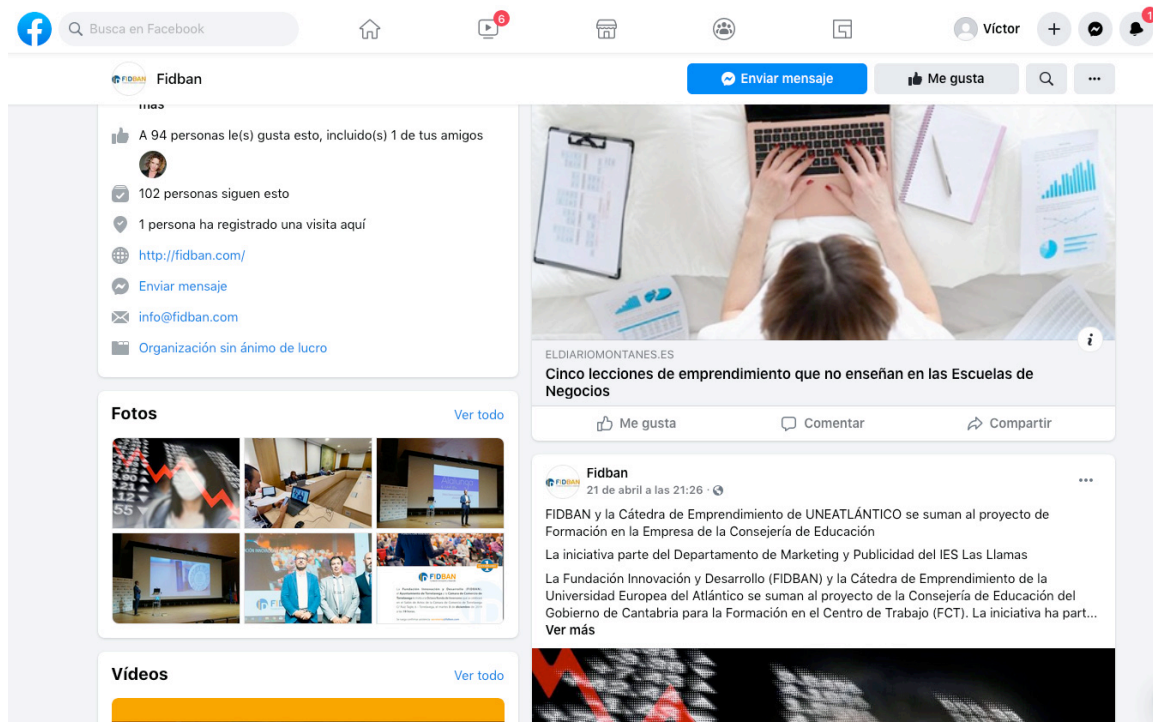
Busca en Facebook

6

Víctor

Fidban

Enviar mensaje

Me gusta

más

A 94 personas le(s) gusta esto, incluido(s) 1 de tus amigos

102 personas siguen esto

1 persona ha registrado una visita aquí

http://fidban.com/

Enviar mensaje

info@fidban.com

Organización sin ánimo de lucro

Fotos

Ver todo

Vídeos

Ver todo

ELDIARIOMONTANES.ES

Cinco lecciones de emprendimiento que no enseñan en las Escuelas de Negocios

Me gusta

Comentar

Compartir

Fidban

21 de abril a las 21:26 ·

FIDBAN y la Cátedra de Emprendimiento de UNEATLÁNTICO se suman al proyecto de Formación en la Empresa de la Consejería de Educación

La iniciativa parte del Departamento de Marketing y Publicidad del IES Las Llamas

La Fundación Innovación y Desarrollo (FIDBAN) y la Cátedra de Emprendimiento de la Universidad Europea del Atlántico se suman al proyecto de la Consejería de Educación del Gobierno de Cantabria para la Formación en el Centro de Trabajo (FCT). La iniciativa ha part...

Ver más